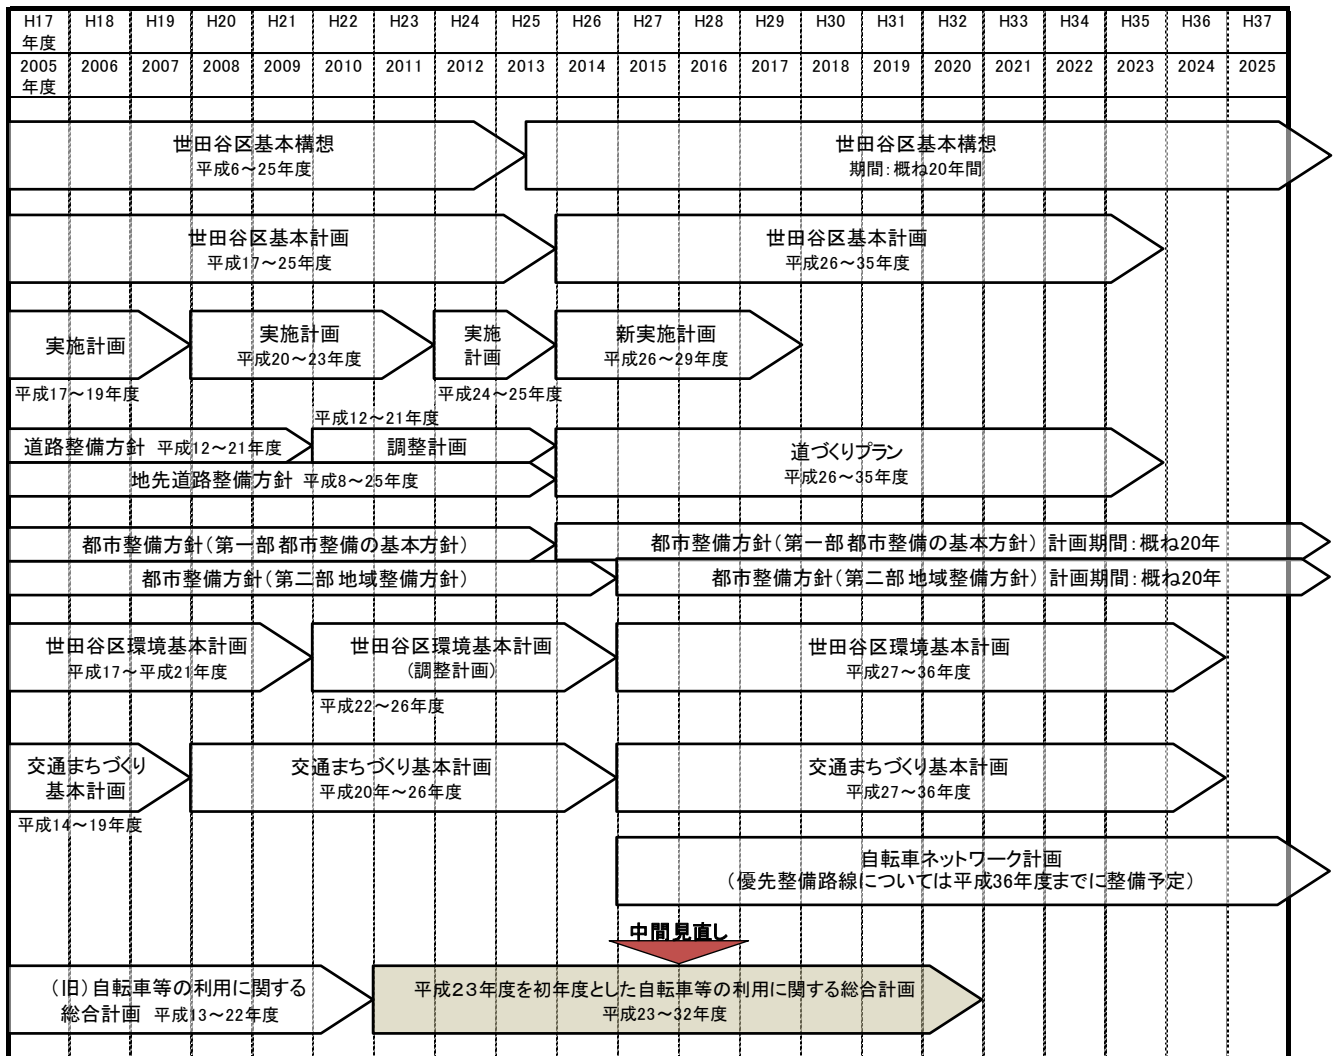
| H17年度 | H18 | H19 | H20 | H21 | H22 | H23 | H24 | H25 | H26 | H27 | H28 | H29 | H30 | H31 | H32 | H33 | H34 | H35 | H36 | H37 |
|---|---|---|---|---|---|---|---|---|---|---|---|---|---|---|---|---|---|---|---|---|
| 2005年度 | 2006 | 2007 | 2008 | 2009 | 2010 | 2011 | 2012 | 2013 | 2014 | 2015 | 2016 | 2017 | 2018 | 2019 | 2020 | 2021 | 2022 | 2023 | 2024 | 2025 |

世田谷区基本構想
平成6～25年度

世田谷区基本構想
期間：概ね20年間

世田谷区基本計画
平成17～25年度

世田谷区基本計画
平成26～35年度

実施計画
平成17～19年度

実施計画
平成20～23年度

実施計画
平成24～25年度

新実施計画
平成26～29年度

道路整備方針 平成12～21年度

平成12～21年度
調整計画

地先道路整備方針 平成8～25年度

道づくりプラン
平成26～35年度

都市整備方針（第一部 都市整備の基本方針）

都市整備方針（第一部 都市整備の基本方針） 計画期間：概ね20年

都市整備方針（第二部 地域整備方針）

都市整備方針（第二部 地域整備方針） 計画期間：概ね20年

世田谷区環境基本計画
平成17～平成21年度

世田谷区環境基本計画
（調整計画）
平成22～26年度

世田谷区環境基本計画
平成27～36年度

交通まちづくり
基本計画
平成14～19年度

交通まちづくり基本計画
平成20年～26年度

交通まちづくり基本計画
平成27～36年度

自転車ネットワーク計画
（優先整備路線については平成36年度までに整備予定）

中間見直し

（旧）自転車等の利用に関する
総合計画 平成13～22年度

平成２３年度を初年度とした自転車等の利用に関する総合計画
平成23～32年度